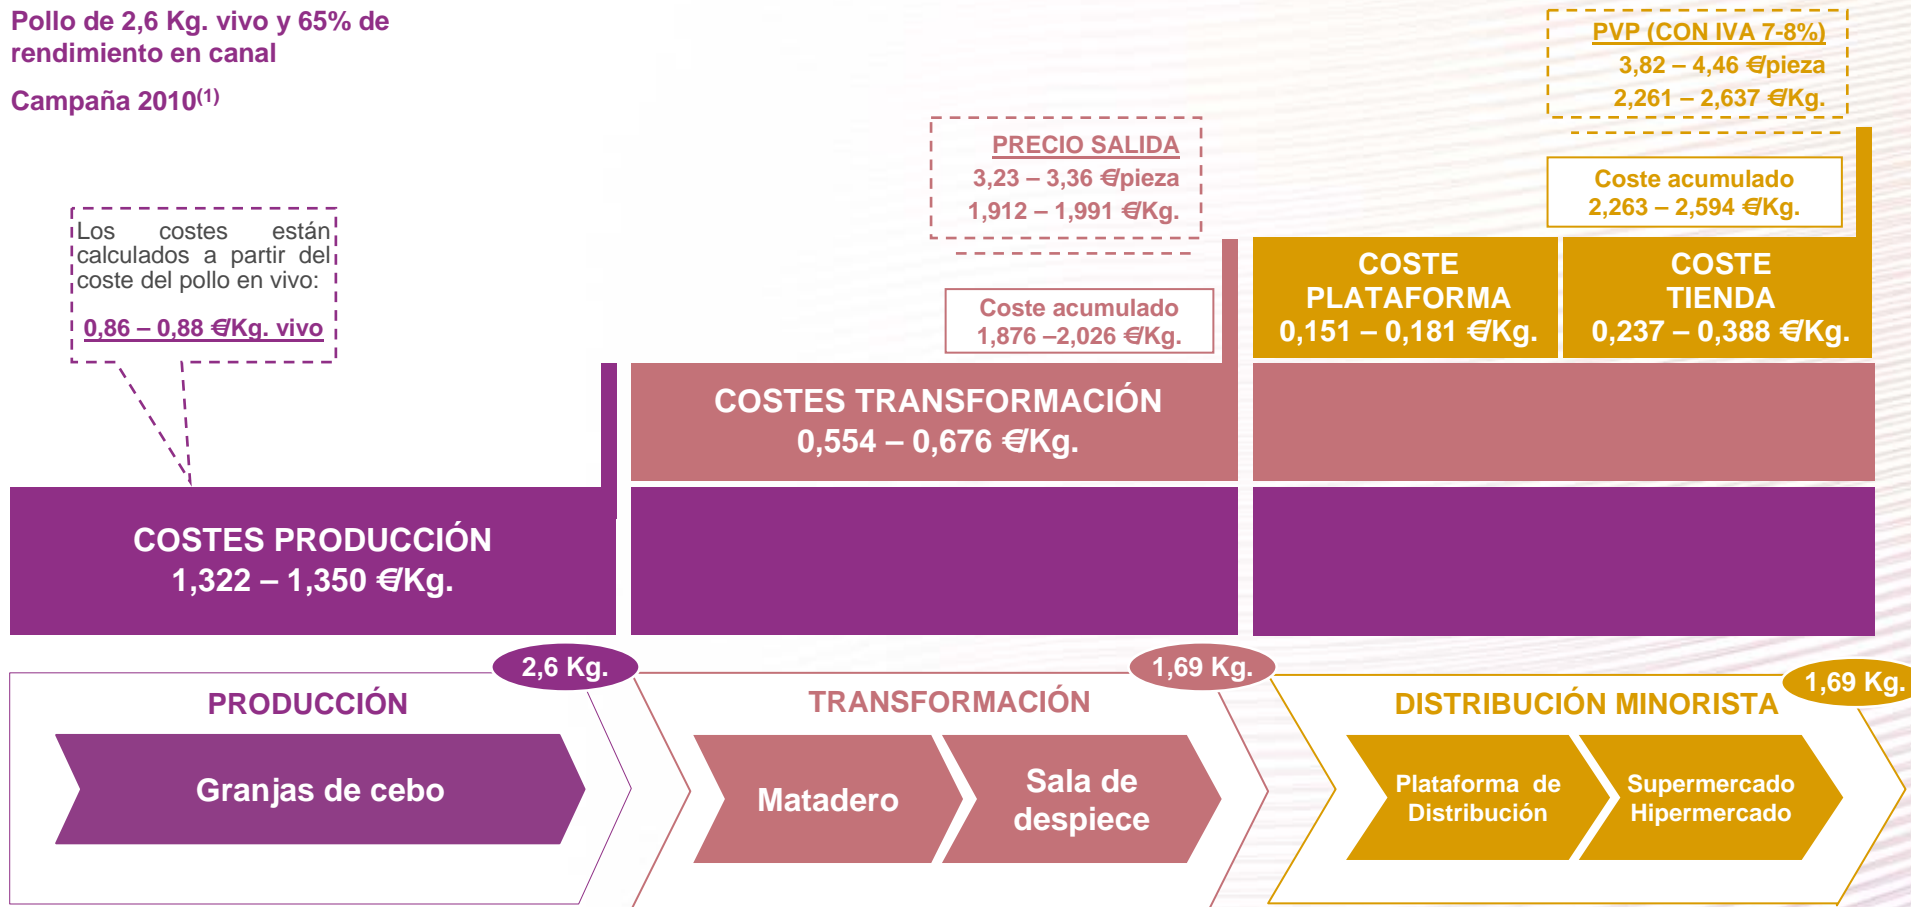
Pollo de 2,6 Kg. vivo y 65% de rendimiento en canal

Campaña 2010$^{(1)}$

PVP (CON IVA 7-8%)
3,82 – 4,46 €/pieza
2,261 – 2,637 €/Kg.

PRECIO SALIDA
3,23 – 3,36 €/pieza
1,912 – 1,991 €/Kg.

Coste acumulado
2,263 – 2,594 €/Kg.

Los costes están calculados a partir del coste del pollo en vivo:

0,86 – 0,88 €/Kg. vivo

Coste acumulado
1,876 –2,026 €/Kg.

COSTE PLATAFORMA
0,151 – 0,181 €/Kg.

COSTE TIENDA
0,237 – 0,388 €/Kg.

COSTES TRANSFORMACIÓN
0,554 – 0,676 €/Kg.

COSTES PRODUCCIÓN
1,322 – 1,350 €/Kg.

2,6 Kg.

1,69 Kg.

1,69 Kg.

PRODUCCIÓN

Granjas de cebo

TRANSFORMACIÓN

Matadero

Sala de despiece

DISTRIBUCIÓN MINORISTA

Plataforma de Distribución

Supermercado Hipermercado